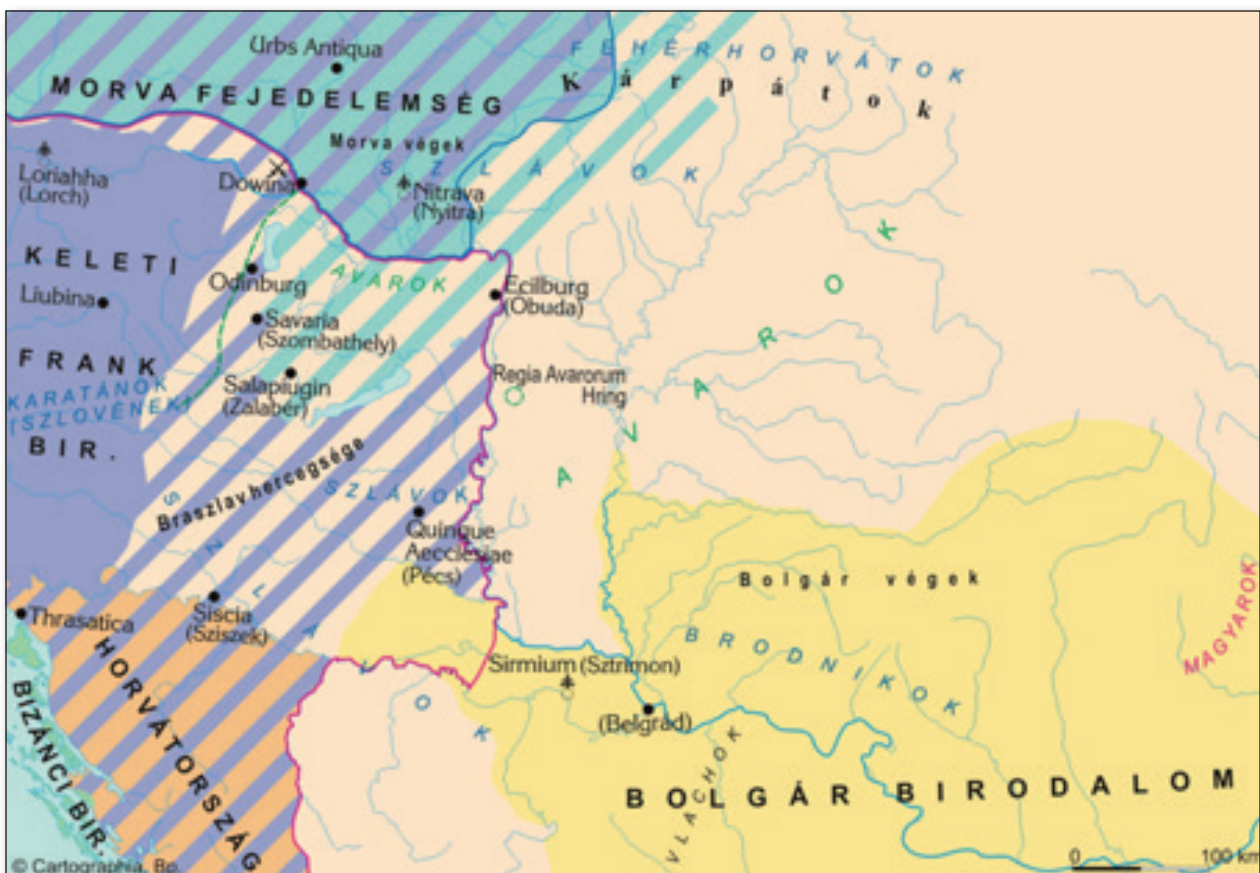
Urbs Antiqua

FEHÉRHORVÁTOK

MORVA FEJEDELEMSÉG

Kárpátok

Morva végek

SZLÁVOK

Loriahha (Lorch)

Dowina

Nitrava (Nyitra)

KELETI

Odinburg

AVAROK

Ecilburg (Óbuda)

Liubina

Savaria (Szombathely)

FRANK

KARATÁNOK (SZLOVÉNEK)

Salapiugin (Zalabér)

Regia Avarorum Hring

BIR.

Braszlav hercegsége

SZLÁVOK

AVAROK

AVAROK

Quinque Aecclesiae (Pécs)

Bolgár végek

SZLÁVOK

Thrasatica

Siscia (Sziszek)

BRODNIKOK

MAGYAROK

HORVÁTORSZÁG

Sirmium (Sztrimon)

BIZÁNCI BIR.

(Belgrád)

VLACHOK

BOLGÁR BIRODALOM

© Cartographia, Bp.

0

100 km